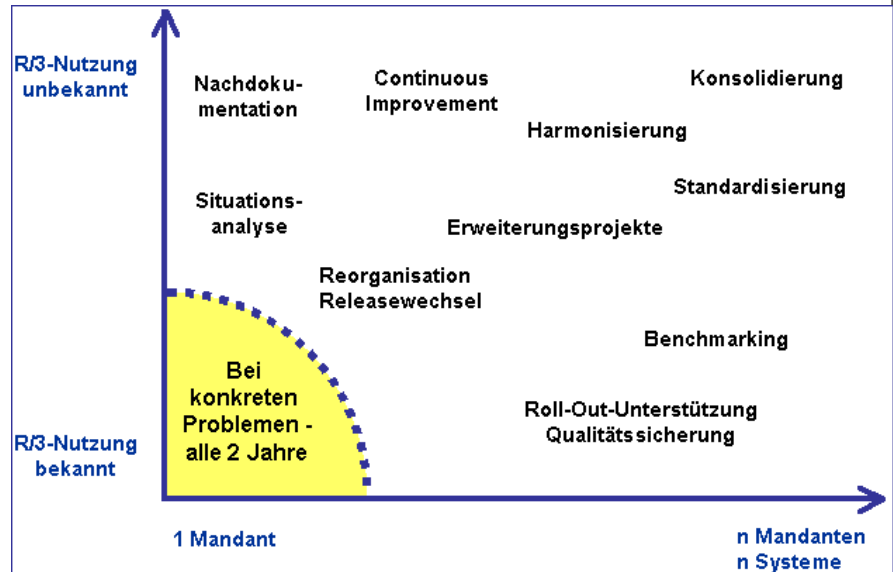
R/3-Nutzung unbekannt

Nachdokumentation

Continuous Improvement

Konsolidierung

Harmonisierung

Standardisierung

Situationsanalyse

Erweiterungsprojekte

Reorganisation
Releasewechsel

Benchmarking

Bei konkreten Problemen - alle 2 Jahre

Roll-Out-Unterstützung
Qualitätssicherung

R/3-Nutzung bekannt

1 Mandant

n Mandanten
n Systeme